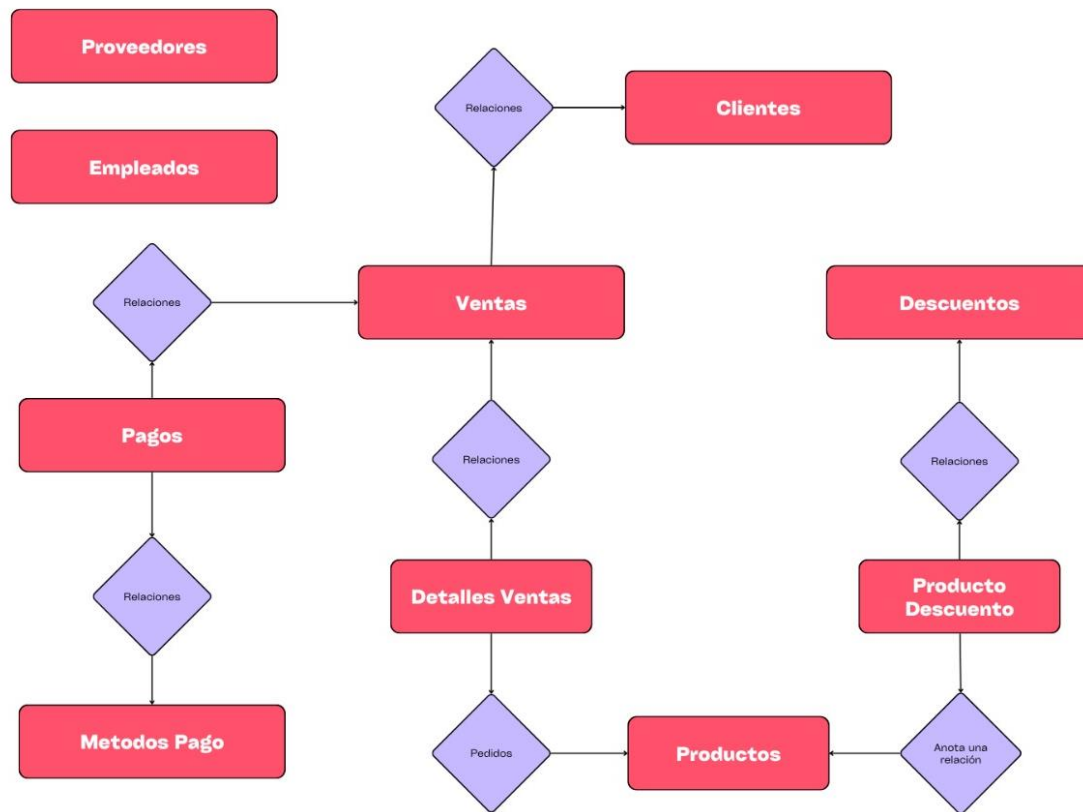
Proveedores

Empleados

Relaciones

Clientes

Relaciones

Ventas

Descuentos

Pagos

Relaciones

Relaciones

Relaciones

Detalles Ventas

Producto Descuento

Metodos Pago

Pedidos

Productos

Anota una relación